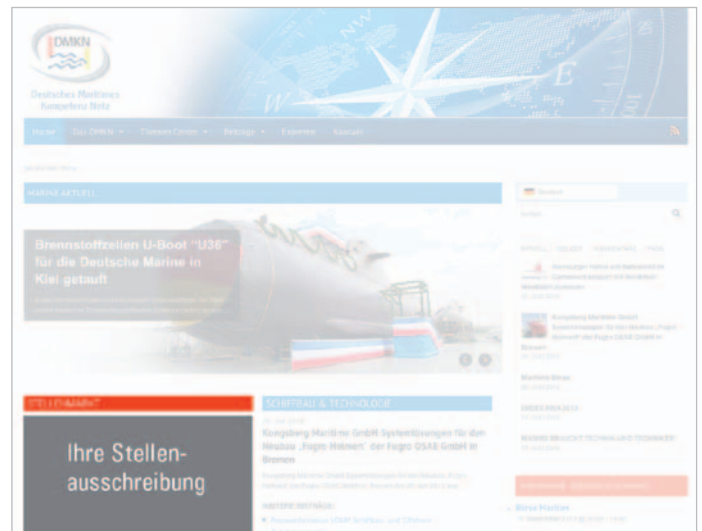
DMKN

Deutsches Maritimes Kompetenz Netz

NW

W

E

Home Das DMKN Themen Center Beiträge Experten Kontakt

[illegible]

MARINE AKTUELL

Brennstoffzellen U-Boot "U36" für die Deutsche Marine in Kiel getauft

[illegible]

STELLENMARKT

Ihre Stellenausschreibung

SCHIFFBAU & TECHNOLOGIE

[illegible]

Kongsberg Maritime GmbH Systemlösungen für den Neubau „Fugro Helmert" der Fugro OSAE GmbH in Bremen

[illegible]

WEITERE BEITRÄGE:

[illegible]

Deutsch

Suchen

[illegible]

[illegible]

Kongsberg Maritime GmbH Systemlösungen für den Neubau „Fugro Helmert" der Fugro OSAE GmbH in Bremen

Maritime Börse

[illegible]

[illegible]

Börse Maritim

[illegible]